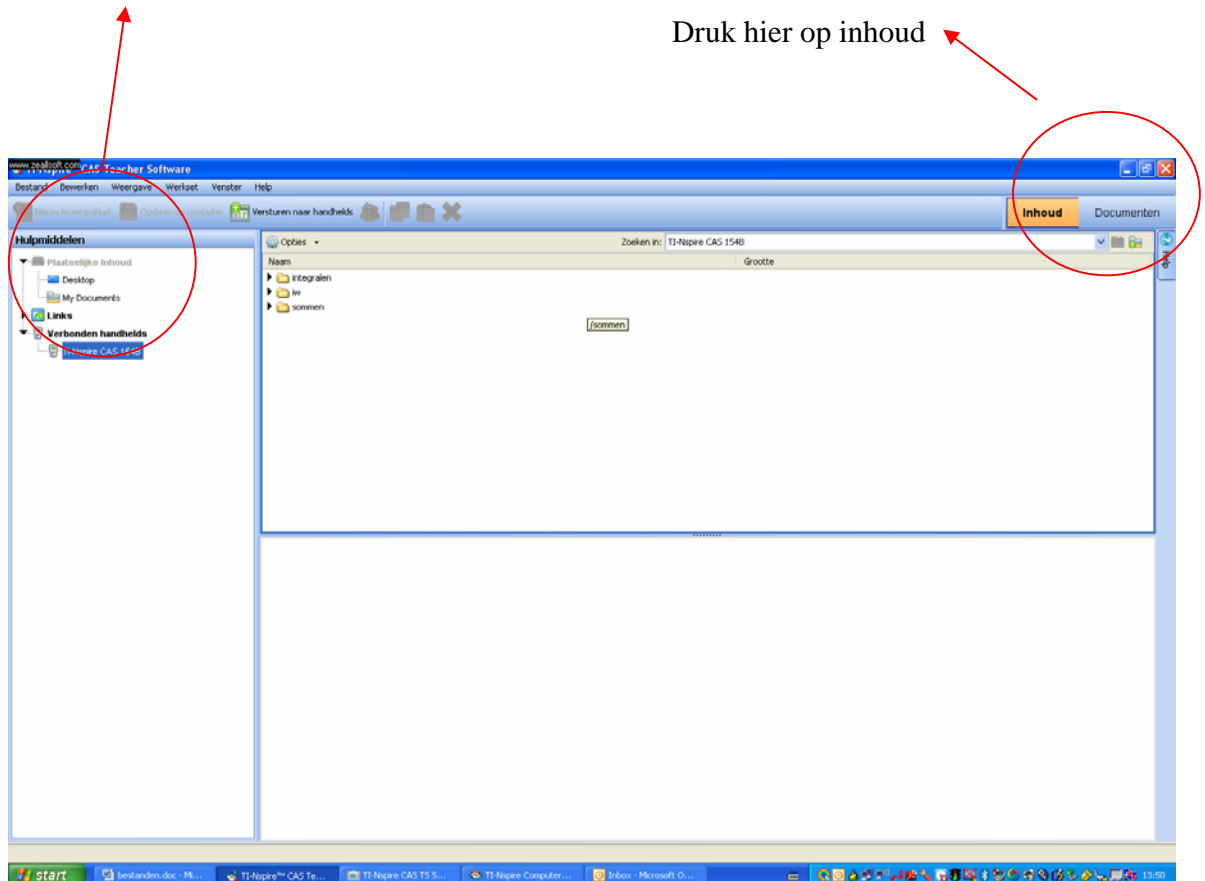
Druk hier op inhoud

www.zeallsoft.com CAS Teacher Software

Bestand Bewerken Weergave Werkset Venster Help

Nieuw lessenpakket Opslaan op computer Versturen naar handhelds

Inhoud Documenten

Hulpmiddelen

Plaatselijke inhoud
Desktop
My Documents
Links
Verbonden handhelds
TI-Nspire CAS 154B

Opties

Zoeken in: TI-Nspire CAS 154B

| Naam | Grootte |
|---|---|
| integralen | |
| iw | |
| sommen | |

/sommen

start bestanden.doc - Mi... TI-Nspire™ CAS Te... TI-Nspire CAS TS S... TI-Nspire Computer... Inbox - Microsoft O... 13:50